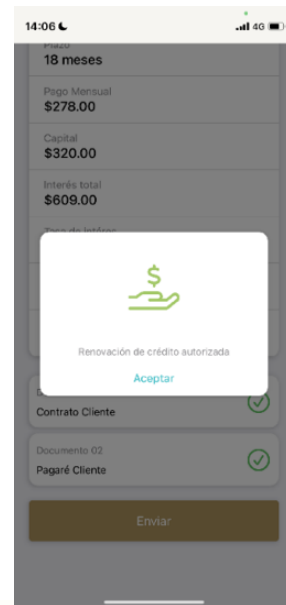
14:06
4G

Plazo
18 meses

Pago Mensual
$278.00

Capital
$320.00

Interés total
$609.00

Tasa de interés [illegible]

$

Renovación de crédito autorizada

Aceptar

S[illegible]
Contrato Cliente

Documento 02
Pagaré Cliente

Enviar